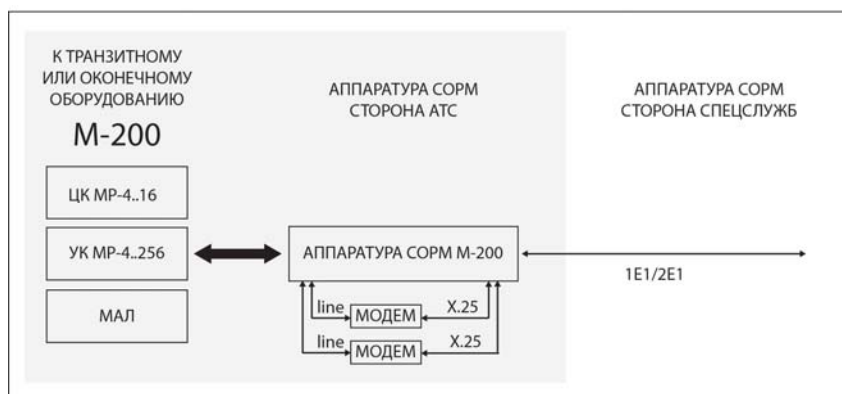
К ТРАНЗИТНОМУ ИЛИ ОКОНЕЧНОМУ ОБОРУДОВАНИЮ

М-200

АППАРАТУРА СОРМ СТОРОНА АТС

АППАРАТУРА СОРМ СТОРОНА СПЕЦСЛУЖБ

ЦК МР-4..16

УК МР-4..256

МАЛ

АППАРАТУРА СОРМ М-200

1E1/2E1

line

МОДЕМ

X.25

line

МОДЕМ

X.25